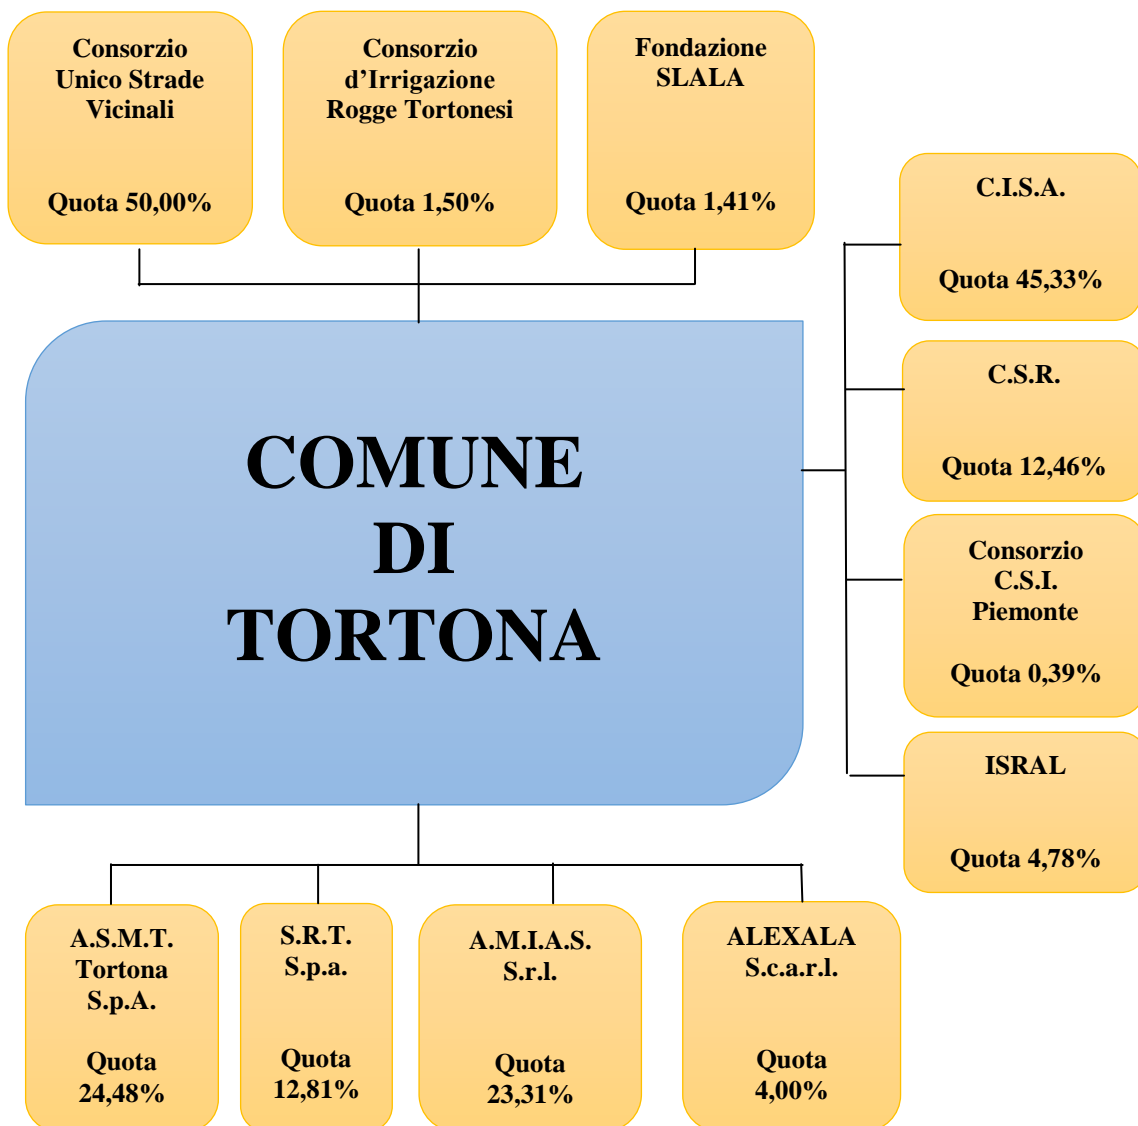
Consorzio Unico Strade Vicinali

Quota 50,00%

Consorzio d’Irrigazione Rogge Tortonesi

Quota 1,50%

Fondazione SLALA

Quota 1,41%

C.I.S.A.

Quota 45,33%

C.S.R.

Quota 12,46%

Consorzio C.S.I. Piemonte

Quota 0,39%

ISRAL

Quota 4,78%

COMUNE DI TORTONA

A.S.M.T. Tortona S.p.A.

Quota 24,48%

S.R.T. S.p.a.

Quota 12,81%

A.M.I.A.S. S.r.l.

Quota 23,31%

ALEXALA S.c.a.r.l.

Quota 4,00%